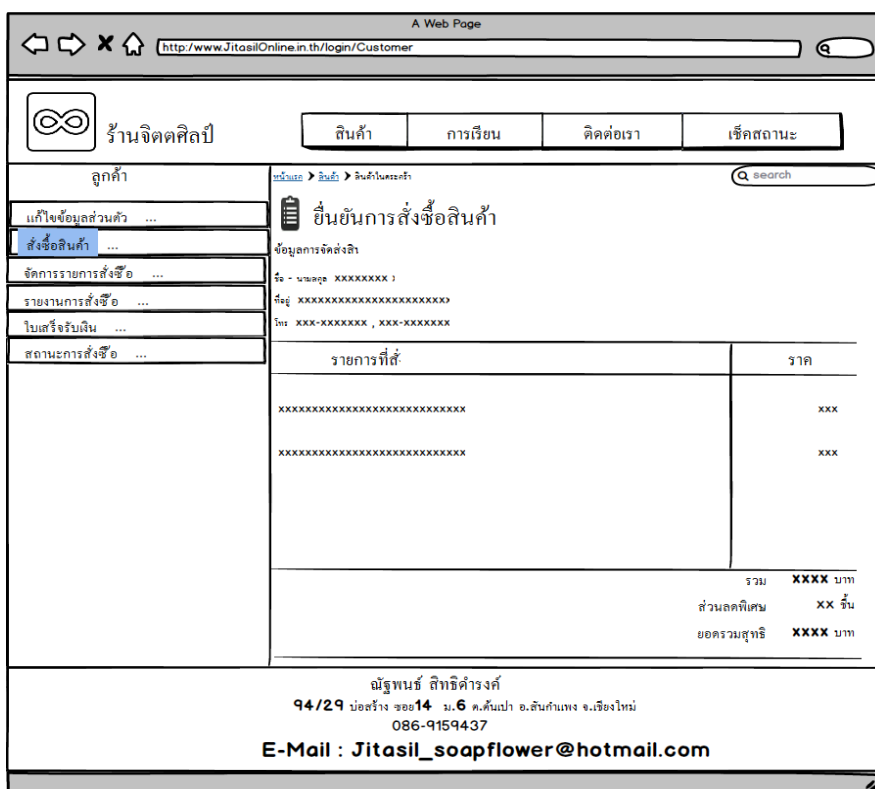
A Web Page

http://www.JitasilOnline.in.th/login/Customer

ร้านจิตตศิลป์

สินค้า | การเรียน | ติดต่อเรา | เช็คสถานะ

ลูกค้า

แก้ไขข้อมูลส่วนตัว ...
สั่งซื้อสินค้า ...
จัดการรายการสั่งซื้อ ...
รายงานการสั่งซื้อ ...
ใบเสร็จรับเงิน ...
สถานะการสั่งซื้อ ...

หน้าแรก > สินค้า > สินค้าในตระกร้า

search

ยื่นยันการสั่งซื้อสินค้า

ข้อมูลการจัดส่งสิ

ชื่อ - นามสกุล xxxxxxxx :

ที่อยู่ xxxxxxxxxxxxxxxxxxxxxx

โทร xxx-xxxxxxx , xxx-xxxxxxx

| รายการที่สั่ | ราค |
|---|---|
| xxxxxxxxxxxxxxxxxxxxxxxxxxxx | xxx |
| xxxxxxxxxxxxxxxxxxxxxxxxxxxx | xxx |

รวม XXXX บาท
ส่วนลดพิเศษ XX ชิ้น
ยอดรวมสุทธิ XXXX บาท

ณัฐพนธ์ สิทธิดำรงค์
94/29 บ่อสร้าง ซอย14 ม.6 ต.ต้นเปา อ.สันกำแพง จ.เชียงใหม่
086-9159437
E-Mail : Jitasil_soapflower@hotmail.com